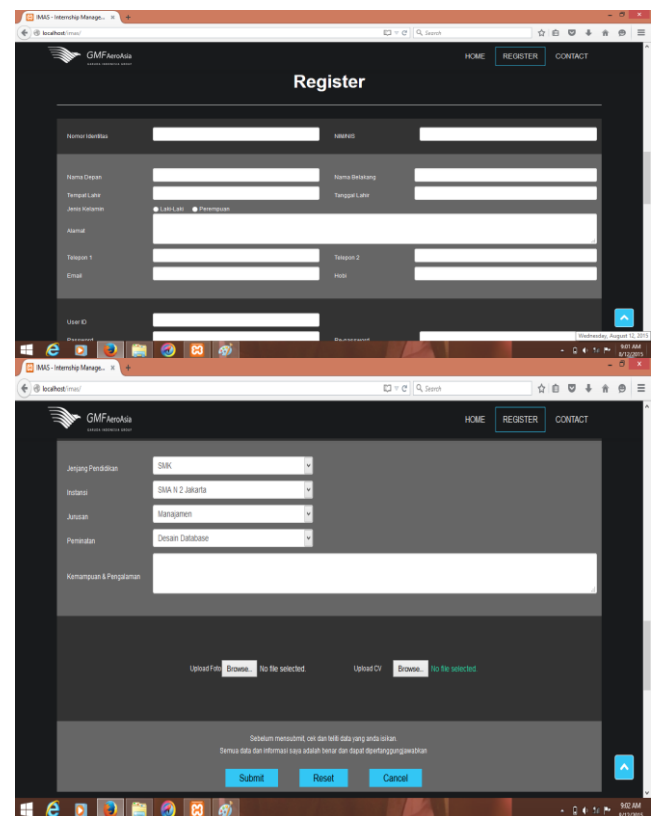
IMAS - Internship Manage... ×

localhost/imas/

Search

GMF AeroAsia

HOME REGISTER CONTACT

Register

Nomor Identitas

NIM/NIS

Nama Depan

Nama Belakang

Tempat Lahir

Tanggal Lahir

Jenis Kelamin

Laki-Laki

Perempuan

Alamat

Telepon 1

Telepon 2

Email

Hobi

User ID

Password

Re-password

Wednesday, August 12, 2015

9:01 AM 8/12/2015

IMAS - Internship Manage... ×

localhost/imas/

Search

GMF AeroAsia

HOME REGISTER CONTACT

Jenjang Pendidikan

SMK

Instansi

SMA N 2 Jakarta

Jurusan

Manajamen

Peminatan

Desain Database

Kemampuan & Pengalaman

Upload Foto Browse... No file selected.

Upload CV Browse... No file selected.

Sebelum mensubmit, cek dan teliti data yang anda isikan.

Semua data dan informasi saya adalah benar dan dapat dipertanggungjawabkan

Submit

Reset

Cancel

9:02 AM 8/12/2015